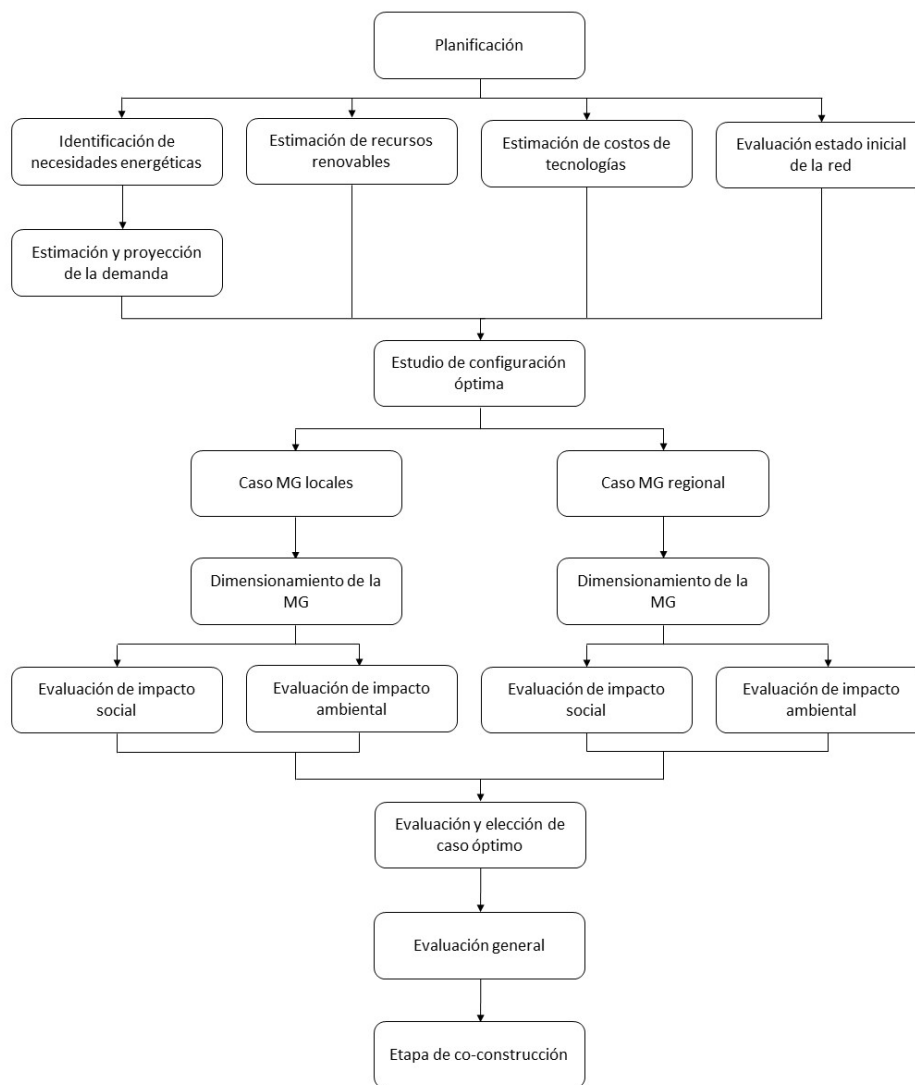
Planificación

Identificación de necesidades energéticas

Estimación de recursos renovables

Estimación de costos de tecnologías

Evaluación estado inicial de la red

Estimación y proyección de la demanda

Estudio de configuración óptima

Caso MG locales

Caso MG regional

Dimensionamiento de la MG

Dimensionamiento de la MG

Evaluación de impacto social

Evaluación de impacto ambiental

Evaluación de impacto social

Evaluación de impacto ambiental

Evaluación y elección de caso óptimo

Evaluación general

Etapa de co-construcción